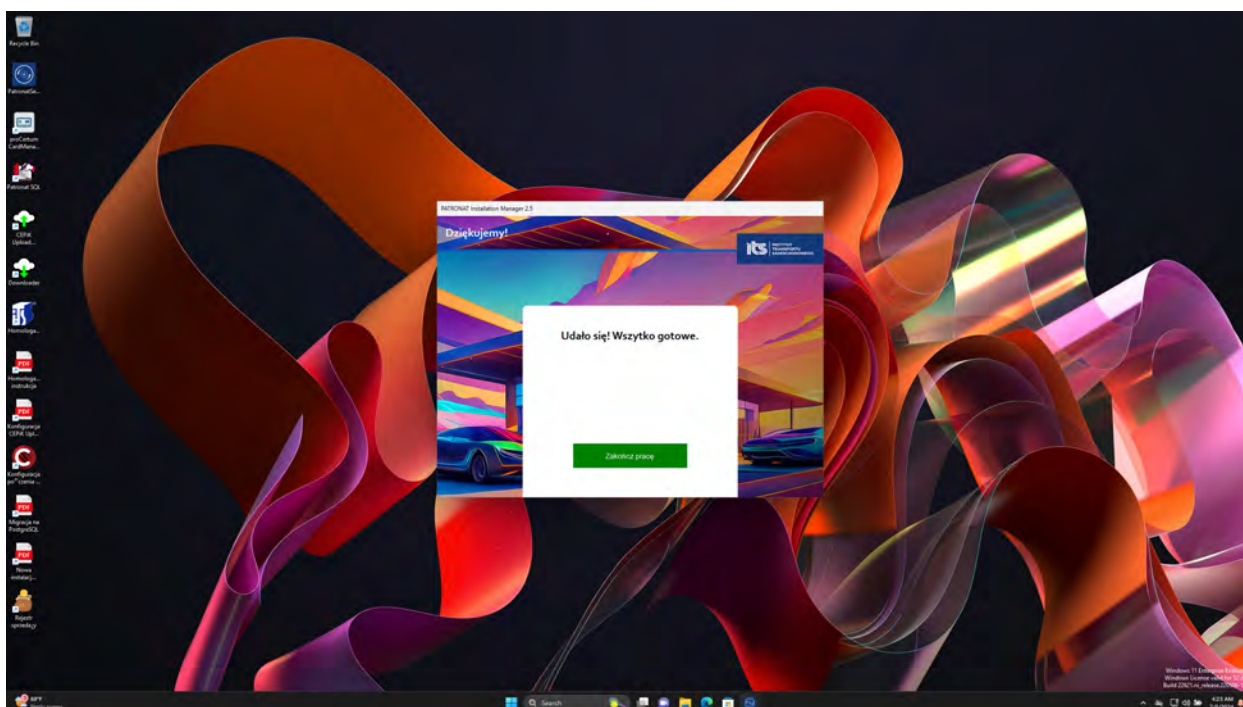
Recycle Bin

PatronatSe...

proCertum CardMana...

Patronat SQL

CEPiK Upload...

Downloader

Homologa...

Homologa... instrukcje

Konfiguracja CEPiK Upl...

Konfiguracja po...czenia ...

Migracja na PostgreSQL

Nowa instalacj...

Rejestr sprzedaży

PATRONAT Installation Manager 2.5

Dziękujemy!

ITS INSTYTUT TRANSPORTU SAMOCHODOWEGO

Udało się! Wszytko gotowe.

Zakończ pracę

Windows 11 Enterprise Evaluation
Windows License valid for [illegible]
Build 22621.ni_release.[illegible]

Search

4:23 AM